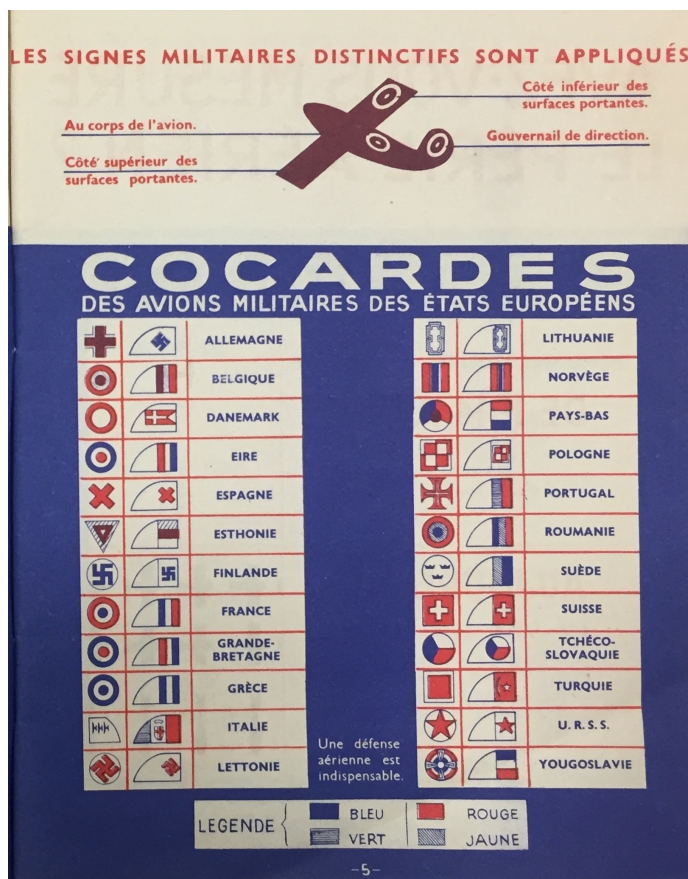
LES SIGNES MILITAIRES DISTINCTIFS SONT APPLIQUÉS

Côté inférieur des surfaces portantes.

Au corps de l'avion.

Gouvernail de direction.

Côté supérieur des surfaces portantes.

COCARDES
DES AVIONS MILITAIRES DES ÉTATS EUROPÉENS

ALLEMAGNE
BELGIQUE
DANEMARK
EIRE
ESPAGNE
ESTHONIE
FINLANDE
FRANCE
GRANDE-BRETAGNE
GRÈCE
ITALIE
LETTONIE

LITHUANIE
NORVÈGE
PAYS-BAS
POLOGNE
PORTUGAL
ROUMANIE
SUÈDE
SUISSE
TCHÉCO-SLOVAQUIE
TURQUIE
U.R.S.S.
YOUGOSLAVIE

Une défense aérienne est indispensable.

LEGENDE
BLEU
VERT
ROUGE
JAUNE

–5–